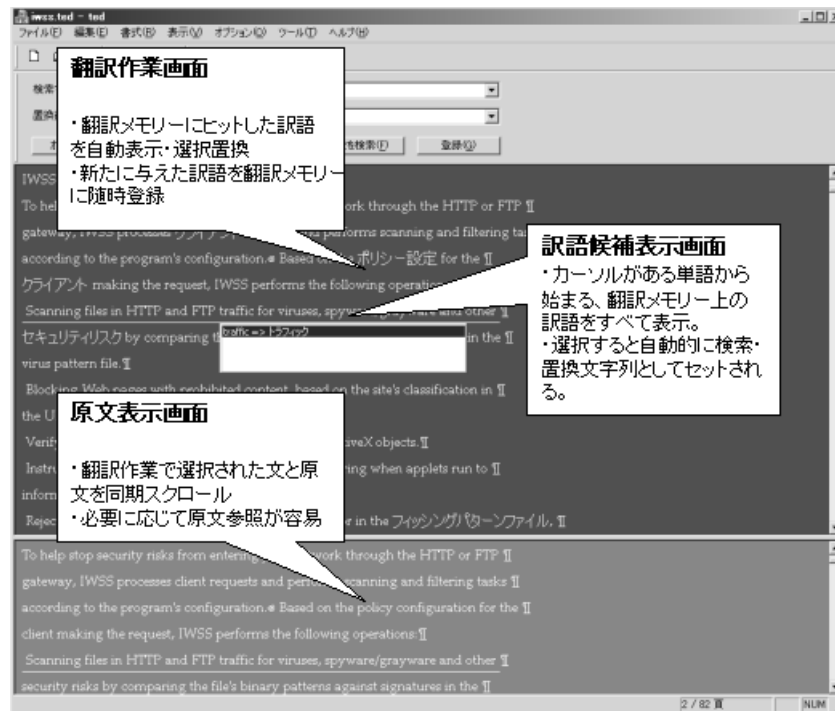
iwss.ted - ted
ファイル(F) 編集(E) 書式(B) 表示(V) オプション(O) ツール(T) ヘルプ(H)

翻訳作業画面

・翻訳メモリーにヒットした訳語を自動表示・選択置換
・新たに与えた訳語を翻訳メモリーに随時登録

検索
置換
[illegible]検索(F)
登録(G)

IWSS
To hel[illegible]work through the HTTP or FTP ¶
gateway, IWSS processes クライアント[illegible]s performs scanning and filtering ta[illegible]
according to the program's configuration.● Based on the ポリシー設定 for the ¶
クライアント making the request, IWSS performs the following operatio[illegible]
Scanning files in HTTP and FTP traffic for viruses, spyw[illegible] and other ¶
セキュリティリスク by comparing t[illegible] in the ¶
virus pattern file.¶
Blocking Web pages with prohibited content, based on the site's classification in ¶
the U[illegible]
Verif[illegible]veX objects.¶
Instru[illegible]ing when applets run to ¶
inform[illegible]
Rejec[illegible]r in the フィッシングパターンファイル. ¶

traffic => トラフィック

訳語候補表示画面
・カーソルがある単語から始まる、翻訳メモリー上の訳語をすべて表示。
・選択すると自動的に検索・置換文字列としてセットされる。

原文表示画面

・翻訳作業で選択された文と原文を同期スクロール
・必要に応じて原文参照が容易

To help stop security risks from entering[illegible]work through the HTTP or FTP ¶
gateway, IWSS processes client requests and perfo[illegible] scanning and filtering tasks ¶
according to the program's configuration.● Based on the policy configuration for the ¶
client making the request, IWSS performs the following operations:¶
Scanning files in HTTP and FTP traffic for viruses, spyware/grayware and other ¶
security risks by comparing the file's binary patterns against signatures in the ¶

2 / 82 頁
NUM